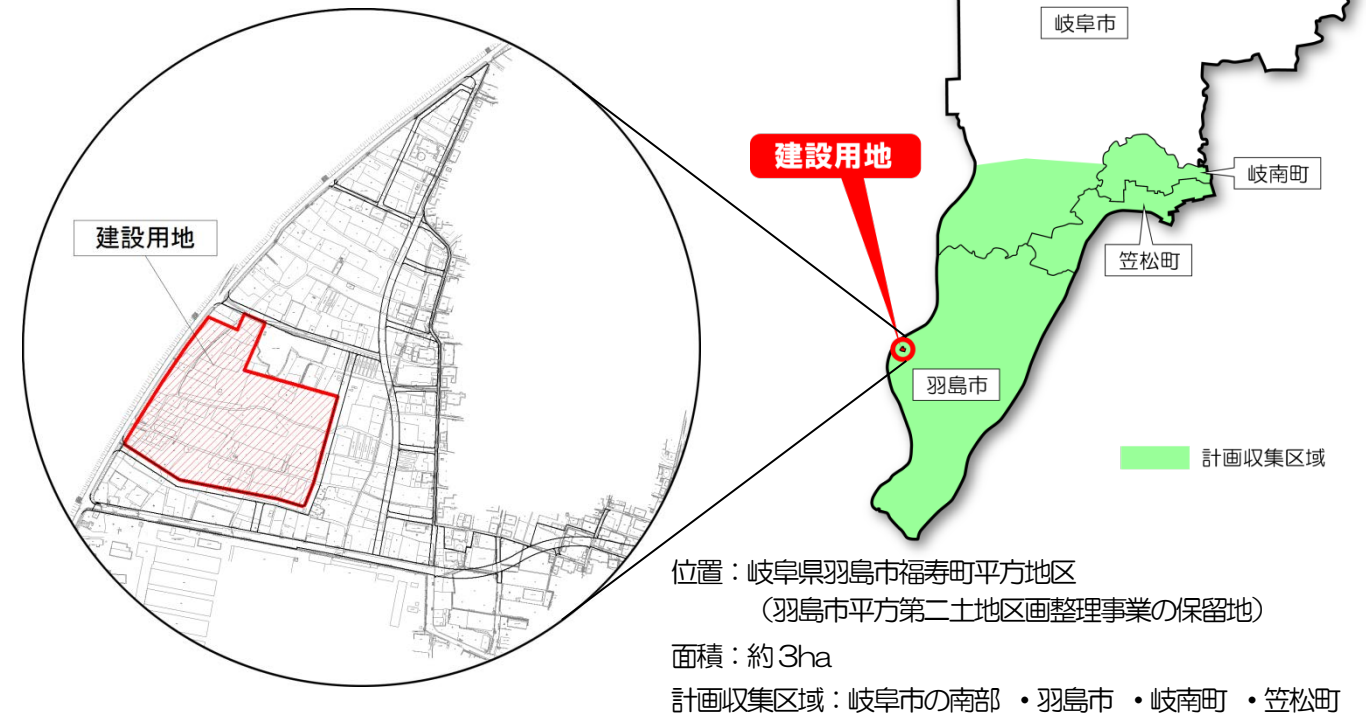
建設用地

岐阜市

建設用地

岐南町

笠松町

羽島市

計画収集区域

位置：岐阜県羽島市福寿町平方地区
（羽島市平方第二土地区画整理事業の保留地）

面積：約３ha

計画収集区域：岐阜市の南部 ・羽島市 ・岐南町 ・笠松町